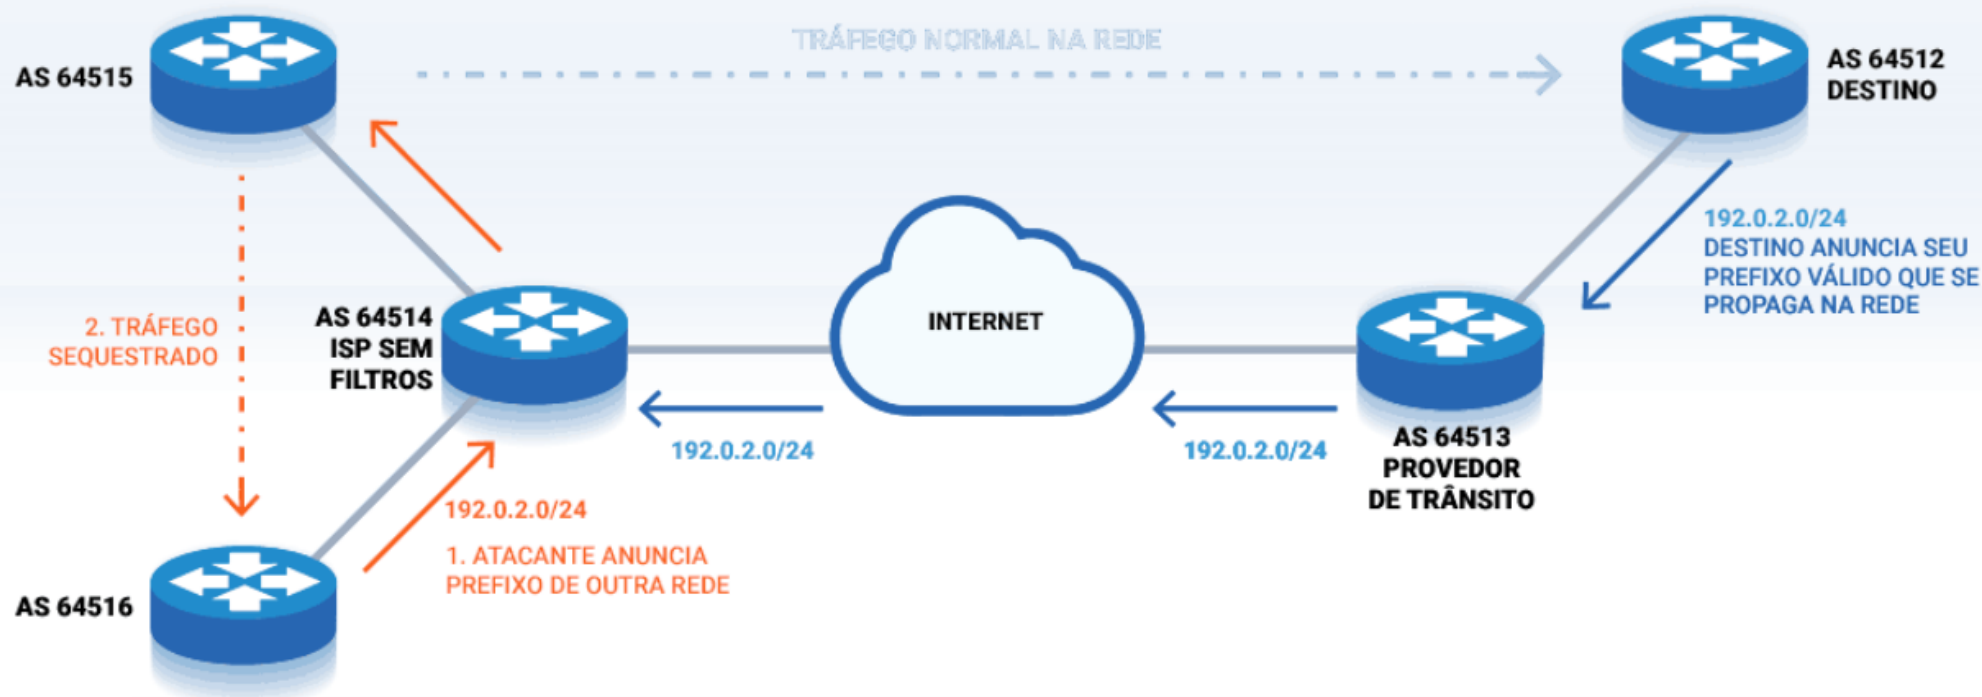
AS 64515

TRÁFEGO NORMAL NA REDE

AS 64512
DESTINO

192.0.2.0/24
DESTINO ANUNCIA SEU PREFIXO VÁLIDO QUE SE PROPAGA NA REDE

2. TRÁFEGO SEQUESTRADO

AS 64514
ISP SEM FILTROS

INTERNET

192.0.2.0/24

192.0.2.0/24

AS 64513
PROVEDOR
DE TRÂNSITO

192.0.2.0/24
1. ATACANTE ANUNCIA PREFIXO DE OUTRA REDE

AS 64516